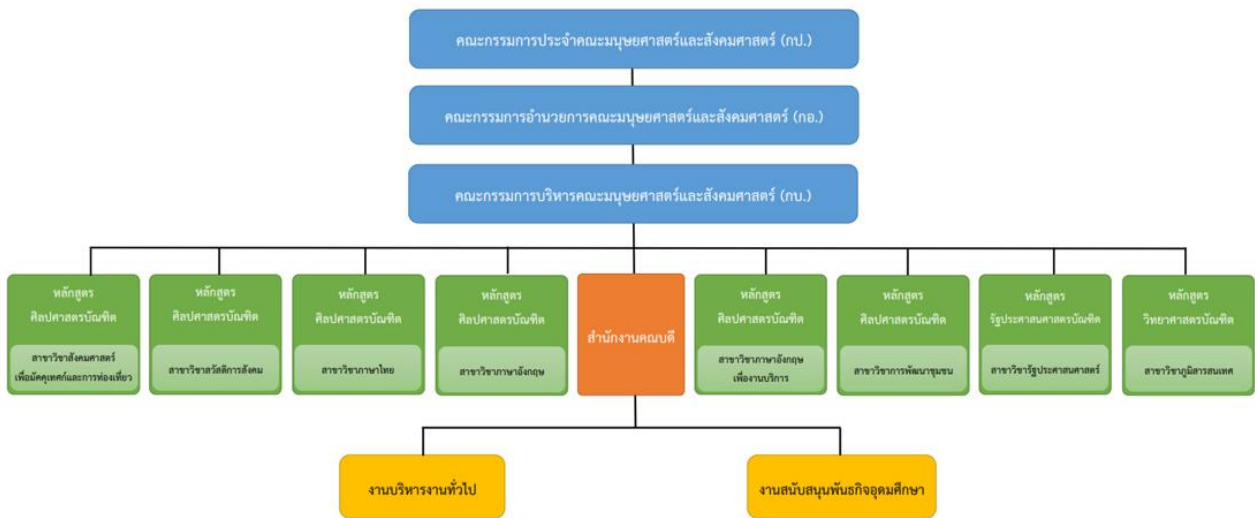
คณะกรรมการประจำคณะมนุษยศาสตร์และสังคมศาสตร์ (กป.)

คณะกรรมการอำนวยการคณะมนุษยศาสตร์และสังคมศาสตร์ (กอ.)

คณะกรรมการบริหารคณะมนุษยศาสตร์และสังคมศาสตร์ (กบ.)

หลักสูตร ศิลปศาสตรบัณฑิต
สาขาวิชาสังคมศาสตร์เพื่อพัฒนาท้องถิ่นและการท่องเที่ยว

หลักสูตร ศิลปศาสตรบัณฑิต
สาขาวิชาสวัสดิการสังคม

หลักสูตร ศิลปศาสตรบัณฑิต
สาขาวิชาภาษาไทย

หลักสูตร ศิลปศาสตรบัณฑิต
สาขาวิชาภาษาอังกฤษ

สำนักงานคณบดี

หลักสูตร ศิลปศาสตรบัณฑิต
สาขาวิชาภาษาอังกฤษเพื่องานบริการ

หลักสูตร ศิลปศาสตรบัณฑิต
สาขาวิชาการพัฒนาชุมชน

หลักสูตร รัฐประศาสนศาสตรบัณฑิต
สาขาวิชารัฐประศาสนศาสตร์

หลักสูตร วิทยาศาสตรบัณฑิต
สาขาวิชาภูมิสารสนเทศ

งานบริหารงานทั่วไป

งานสนับสนุนพันธกิจอุดมศึกษา